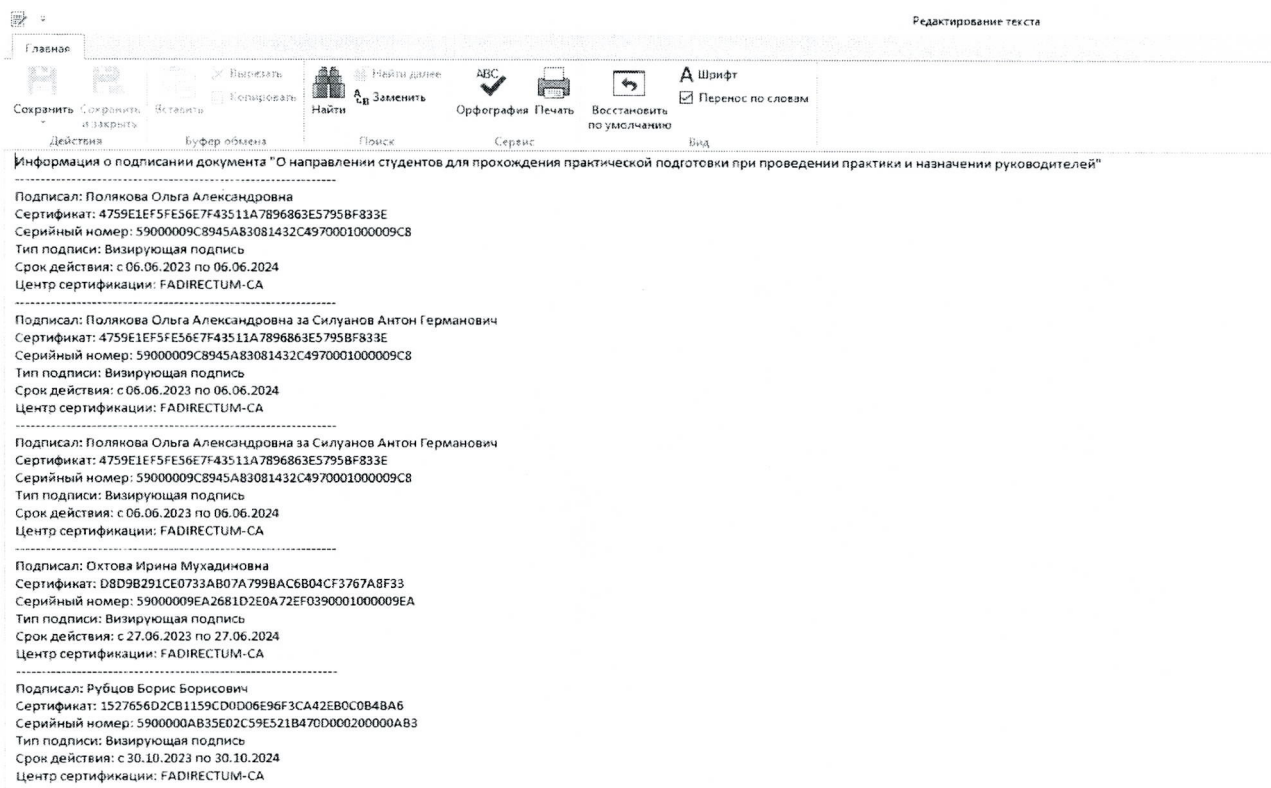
Редактирование текста

Главная

Сохранить
Сохранить и закрыть
Действия
Вставить
Вырезать
Копировать
Буфер обмена
Найти
Найти далее
Заменить
Поиск
Орфография
Печать
Сервис
Восстановить по умолчанию
Шрифт
Перенос по словам
Вид

Информация о подписании документа "О направлении студентов для прохождения практической подготовки при проведении практики и назначении руководителей"
------------------------------------------------------------
Подписал: Полякова Ольга Александровна
Сертификат: 4759E1EF5FE56E7F43511A7896863E5795BF833E
Серийный номер: 59000009C8945A83081432C4970001000009C8
Тип подписи: Визирующая подпись
Срок действия: с 06.06.2023 по 06.06.2024
Центр сертификации: FADIRECTUM-CA
------------------------------------------------------------
Подписал: Полякова Ольга Александровна за Силуанов Антон Германович
Сертификат: 4759E1EF5FE56E7F43511A7896863E5795BF833E
Серийный номер: 59000009C8945A83081432C4970001000009C8
Тип подписи: Визирующая подпись
Срок действия: с 06.06.2023 по 06.06.2024
Центр сертификации: FADIRECTUM-CA
------------------------------------------------------------
Подписал: Полякова Ольга Александровна за Силуанов Антон Германович
Сертификат: 4759E1EF5FE56E7F43511A7896863E5795BF833E
Серийный номер: 59000009C8945A83081432C4970001000009C8
Тип подписи: Визирующая подпись
Срок действия: с 06.06.2023 по 06.06.2024
Центр сертификации: FADIRECTUM-CA
------------------------------------------------------------
Подписал: Охтова Ирина Мухадиновна
Сертификат: D8D9B291CE0733AB07A799BAC6B04CF3767A8F33
Серийный номер: 59000009EA2681D2E0A72EF0390001000009EA
Тип подписи: Визирующая подпись
Срок действия: с 27.06.2023 по 27.06.2024
Центр сертификации: FADIRECTUM-CA
------------------------------------------------------------
Подписал: Рубцов Борис Борисович
Сертификат: 1527656D2CB1159CD0D06E96F3CA42EB0C0B4BA6
Серийный номер: 5900000AB35E02C59E521B470D000200000AB3
Тип подписи: Визирующая подпись
Срок действия: с 30.10.2023 по 30.10.2024
Центр сертификации: FADIRECTUM-CA